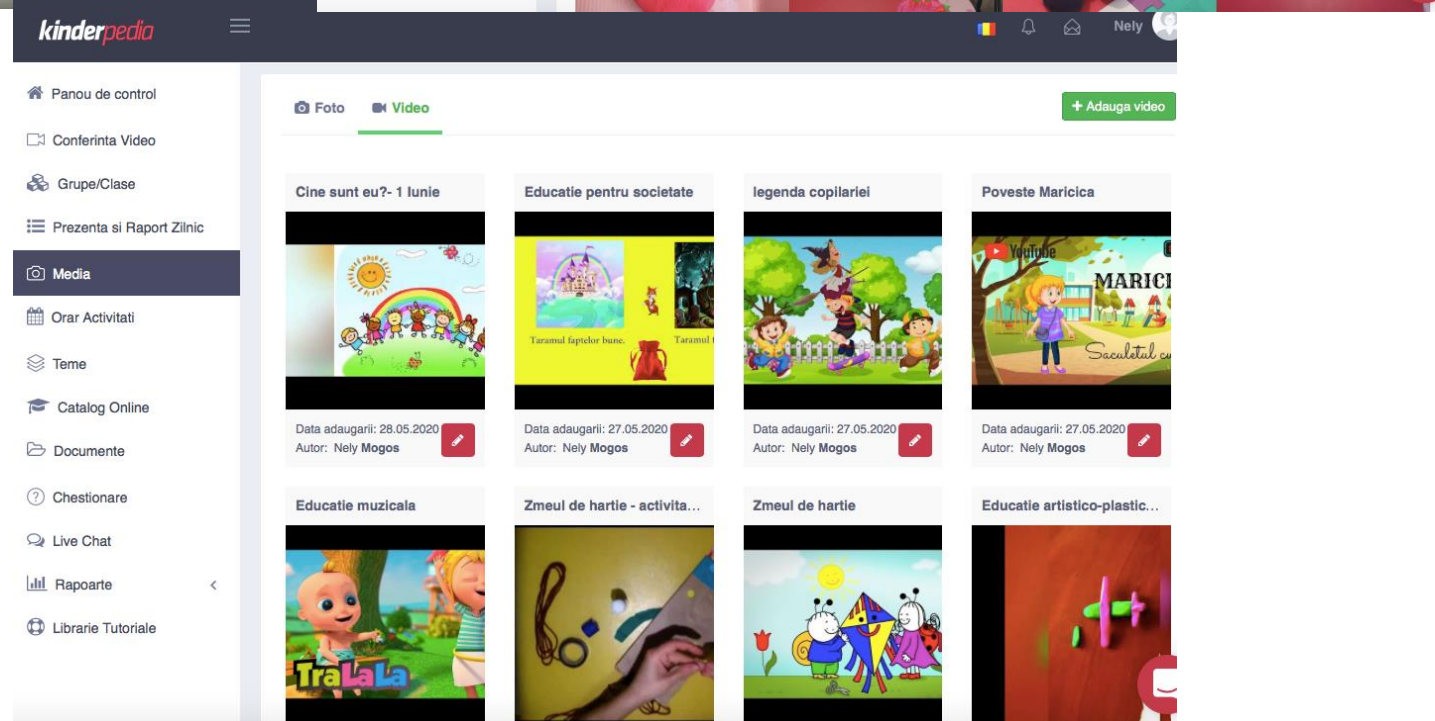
kinderpedia

Nely

Panou de control
Conferinta Video
Grupe/Clase
Prezenta si Raport Zilnic
Media
Orar Activitati
Teme
Catalog Online
Documente
Chestionare
Live Chat
Rapoarte
Librarie Tutoriale

Foto
Video
+ Adauga video

Cine sunt eu?- 1 Iunie
Data adaugarii: 28.05.2020
Autor: Nely Mogos

Educatie pentru societate
Taramul faptelor bune.
Taramul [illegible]
Data adaugarii: 27.05.2020
Autor: Nely Mogos

legenda copilariei
Data adaugarii: 27.05.2020
Autor: Nely Mogos

Poveste Maricica
YouTube
MARICI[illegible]
Saculetul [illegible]
Data adaugarii: 27.05.2020
Autor: Nely Mogos

Educatie muzicala
TraLaLa

Zmeul de hartie - activita...

Zmeul de hartie

Educatie artistico-plastic...